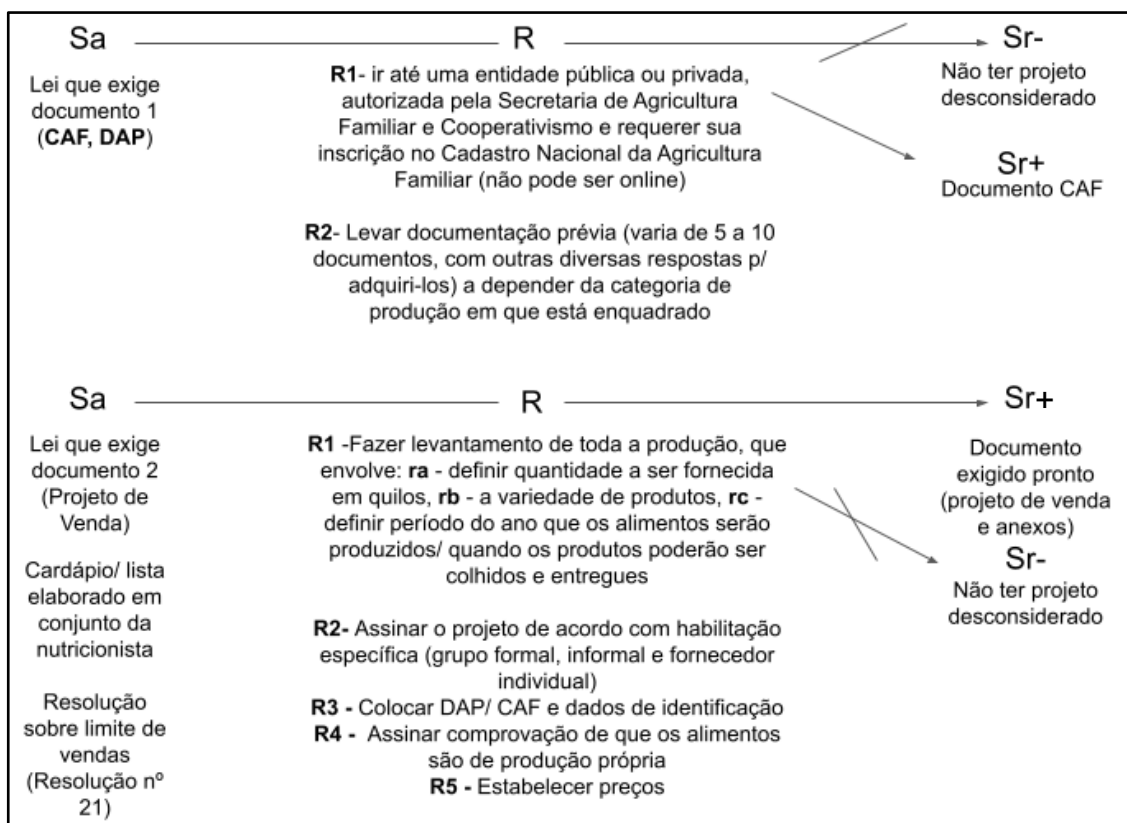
Sa

Lei que exige documento 1 (**CAF, DAP**)

R

**R1**- ir até uma entidade pública ou privada, autorizada pela Secretaria de Agricultura Familiar e Cooperativismo e requerer sua inscrição no Cadastro Nacional da Agricultura Familiar (não pode ser online)

**R2**- Levar documentação prévia (varia de 5 a 10 documentos, com outras diversas respostas p/ adquiri-los) a depender da categoria de produção em que está enquadrado

Sr-
Não ter projeto desconsiderado

Sr+
Documento CAF

Sa

Lei que exige documento 2 (Projeto de Venda)

Cardápio/ lista elaborado em conjunto da nutricionista

Resolução sobre limite de vendas (Resolução nº 21)

R

**R1** -Fazer levantamento de toda a produção, que envolve: **ra** - definir quantidade a ser fornecida em quilos, **rb** - a variedade de produtos, **rc** - definir período do ano que os alimentos serão produzidos/ quando os produtos poderão ser colhidos e entregues

**R2-** Assinar o projeto de acordo com habilitação específica (grupo formal, informal e fornecedor individual)
**R3 -** Colocar DAP/ CAF e dados de identificação
**R4 -** Assinar comprovação de que os alimentos são de produção própria
**R5 -** Estabelecer preços

Sr+

Documento exigido pronto (projeto de venda e anexos)

Sr-
Não ter projeto desconsiderado